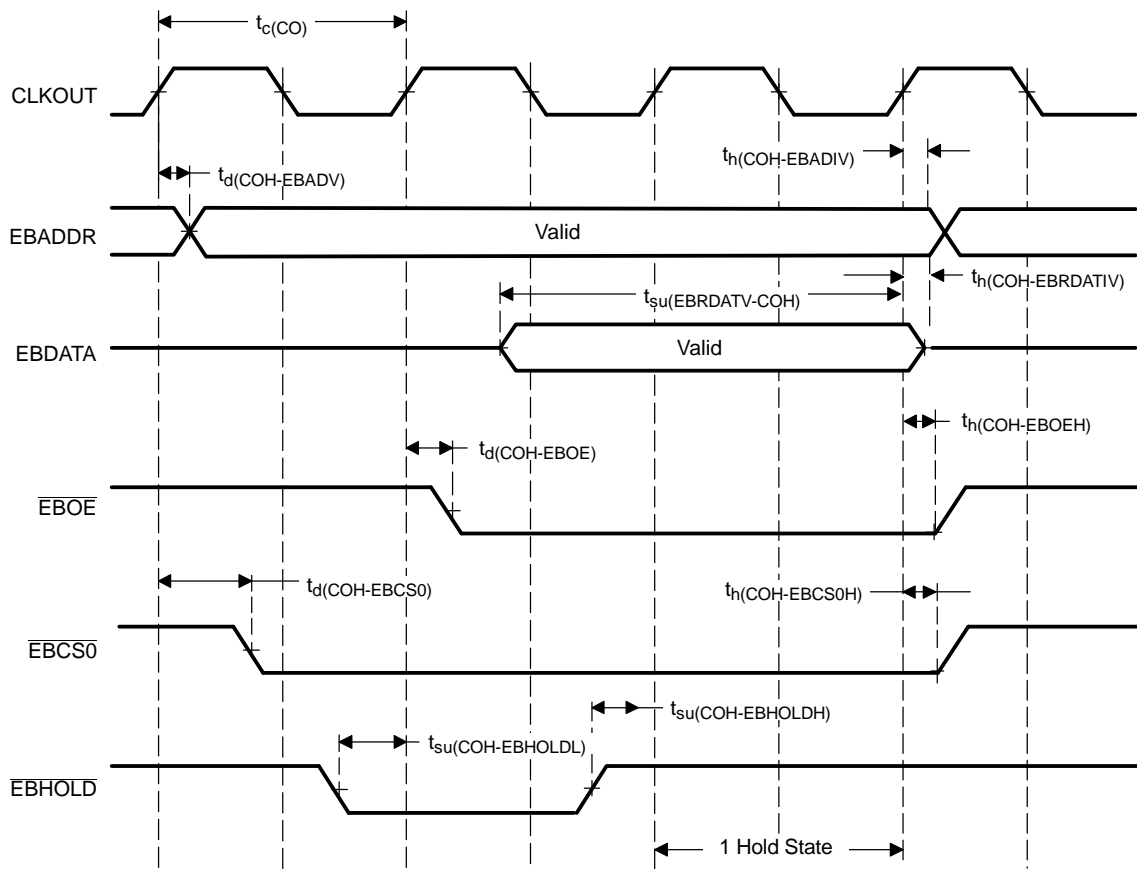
$t_{c(CO)}$

CLKOUT

$t_{d(COH-EBADV)}$

$t_{h(COH-EBADIV)}$

EBADDR

Valid

$t_{h(COH-EBRDATIV)}$

$t_{su(EBRDATV-COH)}$

EBDATA

Valid

$t_{h(COH-EBOEH)}$

$t_{d(COH-EBOE)}$

$\overline{EBOE}$

$t_{d(COH-EBCS0)}$

$t_{h(COH-EBCS0H)}$

$\overline{EBCS0}$

$t_{su(COH-EBHOLDH)}$

$t_{su(COH-EBHOLDL)}$

$\overline{EBHOLD}$

1 Hold State